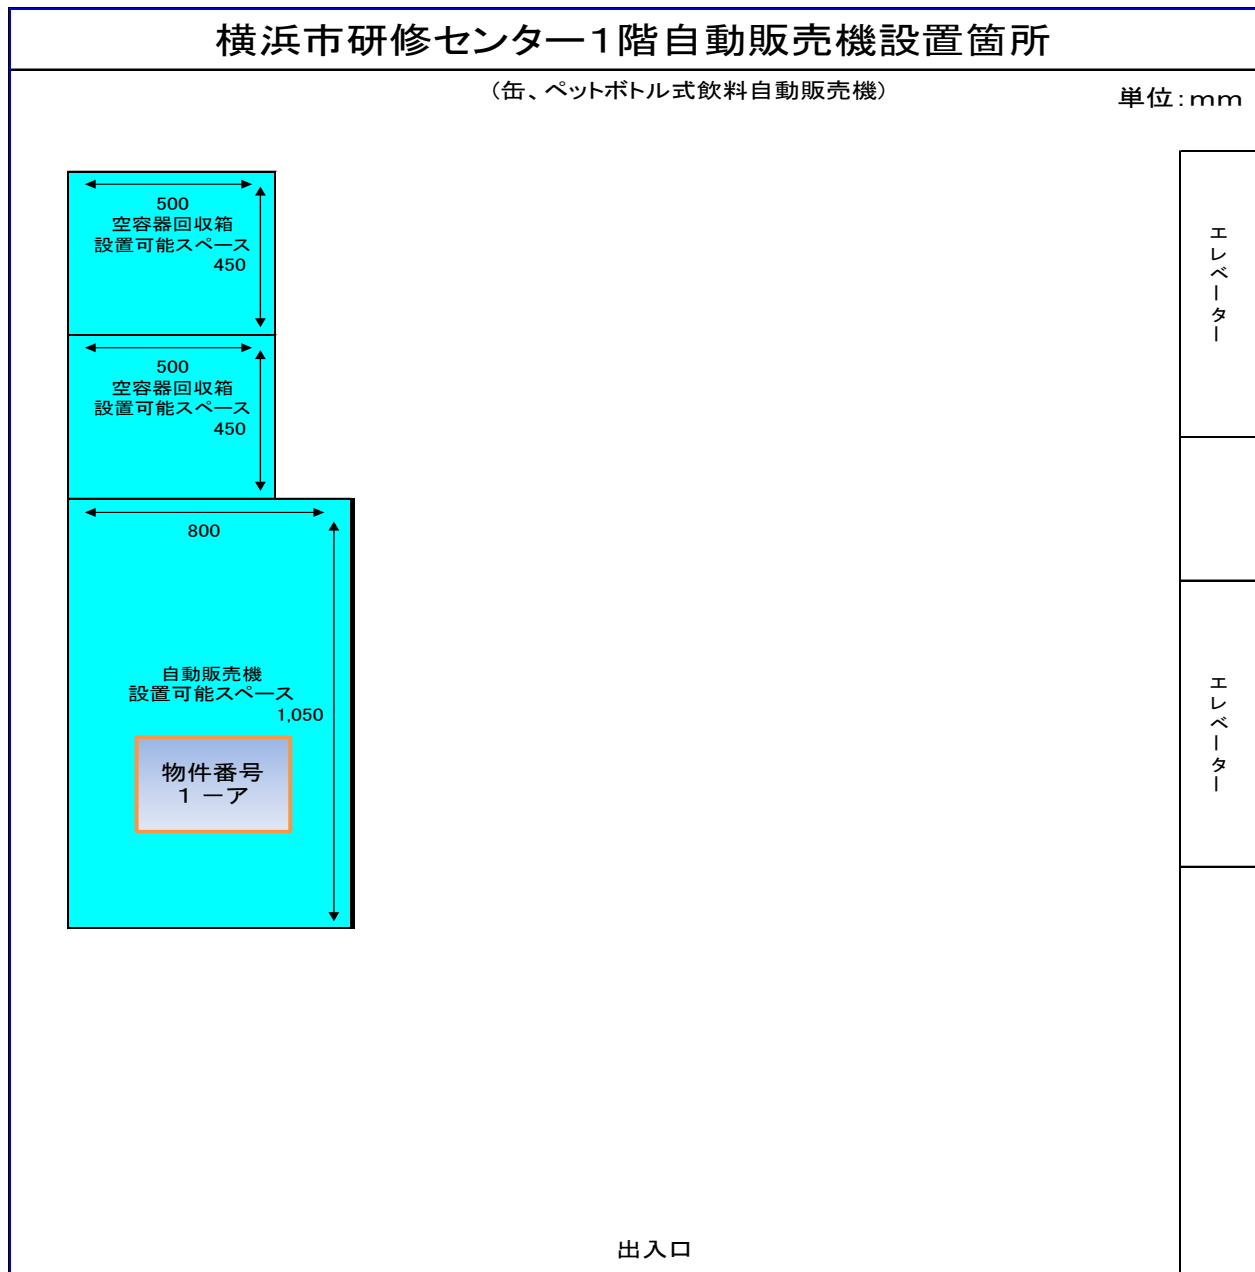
横浜市研修センター1階自動販売機設置箇所

（缶、ペットボトル式飲料自動販売機）

単位：mm

500
空容器回収箱
設置可能スペース
450

500
空容器回収箱
設置可能スペース
450

800

自動販売機
設置可能スペース
1,050

物件番号
１ ーア

エレベーター

エレベーター

出入口